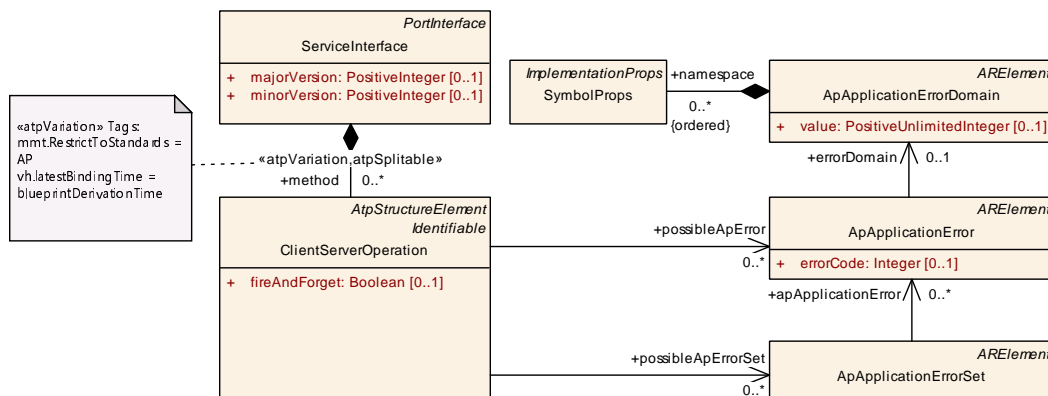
PortInterface
ServiceInterface

+ majorVersion: PositiveInteger [0..1]
+ minorVersion: PositiveInteger [0..1]

«atpVariation» Tags:
mmt.RestrictToStandards = AP
vh.latestBindingTime = blueprintDerivationTime

«atpVariation,atpSplitable»
+method 0..*

ImplementationProps
SymbolProps

+namespace
0..*
{ordered}

ARElement
ApApplicationErrorDomain

+ value: PositiveUnlimitedInteger [0..1]

+errorDomain 0..1

AtpStructureElement
Identifiable
ClientServerOperation

+ fireAndForget: Boolean [0..1]

+possibleApError
0..*

ARElement
ApApplicationError

+ errorCode: Integer [0..1]

+apApplicationError 0..*

+possibleApErrorSet
0..*

ARElement
ApApplicationErrorSet